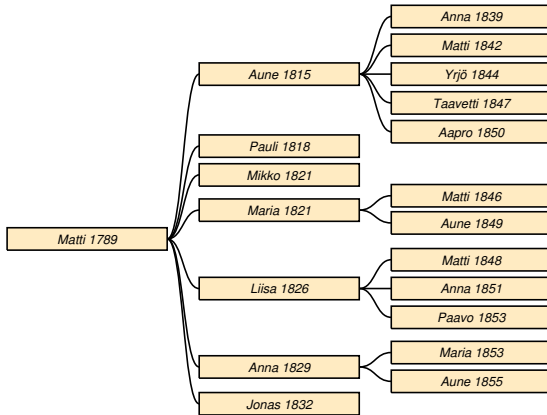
Matti 1789

Aune 1815
Anna 1839
Matti 1842
Yrjö 1844
Taavetti 1847
Aapro 1850

Pauli 1818

Mikko 1821

Maria 1821
Matti 1846
Aune 1849

Liisa 1826
Matti 1848
Anna 1851
Paavo 1853

Anna 1829
Maria 1853
Aune 1855

Jonas 1832